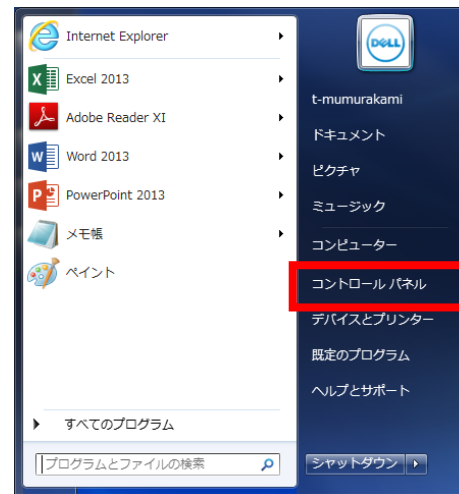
Internet Explorer
Excel 2013
Adobe Reader XI
Word 2013
PowerPoint 2013
メモ帳
ペイント
すべてのプログラム
プログラムとファイルの検索

DELL
t-mumurakami
ドキュメント
ピクチャ
ミュージック
コンピューター
コントロール パネル
デバイスとプリンター
既定のプログラム
ヘルプとサポート
シャットダウン